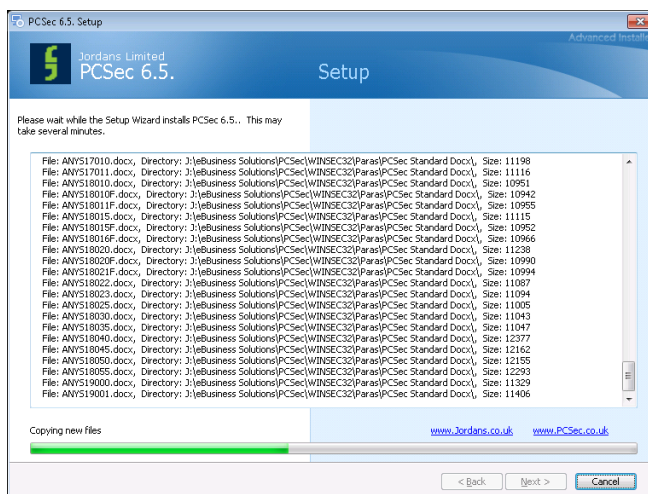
PCSec 6.5. Setup

Advanced Installe

Jordans Limited
PCSec 6.5.

Setup

Please wait while the Setup Wizard installs PCSec 6.5.. This may take several minutes.

File: ANYS17010.docx, Directory: J:\eBusiness Solutions\PCSec\WINSEC32\Paras\PCSec Standard Docx\, Size: 11198
File: ANYS17011.docx, Directory: J:\eBusiness Solutions\PCSec\WINSEC32\Paras\PCSec Standard Docx\, Size: 11116
File: ANYS18010.docx, Directory: J:\eBusiness Solutions\PCSec\WINSEC32\Paras\PCSec Standard Docx\, Size: 10951
File: ANYS18010F.docx, Directory: J:\eBusiness Solutions\PCSec\WINSEC32\Paras\PCSec Standard Docx\, Size: 10942
File: ANYS18011F.docx, Directory: J:\eBusiness Solutions\PCSec\WINSEC32\Paras\PCSec Standard Docx\, Size: 10955
File: ANYS18015.docx, Directory: J:\eBusiness Solutions\PCSec\WINSEC32\Paras\PCSec Standard Docx\, Size: 11115
File: ANYS18015F.docx, Directory: J:\eBusiness Solutions\PCSec\WINSEC32\Paras\PCSec Standard Docx\, Size: 10952
File: ANYS18016F.docx, Directory: J:\eBusiness Solutions\PCSec\WINSEC32\Paras\PCSec Standard Docx\, Size: 10966
File: ANYS18020.docx, Directory: J:\eBusiness Solutions\PCSec\WINSEC32\Paras\PCSec Standard Docx\, Size: 11238
File: ANYS18020F.docx, Directory: J:\eBusiness Solutions\PCSec\WINSEC32\Paras\PCSec Standard Docx\, Size: 10990
File: ANYS18021F.docx, Directory: J:\eBusiness Solutions\PCSec\WINSEC32\Paras\PCSec Standard Docx\, Size: 10994
File: ANYS18022.docx, Directory: J:\eBusiness Solutions\PCSec\WINSEC32\Paras\PCSec Standard Docx\, Size: 11087
File: ANYS18023.docx, Directory: J:\eBusiness Solutions\PCSec\WINSEC32\Paras\PCSec Standard Docx\, Size: 11094
File: ANYS18025.docx, Directory: J:\eBusiness Solutions\PCSec\WINSEC32\Paras\PCSec Standard Docx\, Size: 11005
File: ANYS18030.docx, Directory: J:\eBusiness Solutions\PCSec\WINSEC32\Paras\PCSec Standard Docx\, Size: 11043
File: ANYS18035.docx, Directory: J:\eBusiness Solutions\PCSec\WINSEC32\Paras\PCSec Standard Docx\, Size: 11047
File: ANYS18040.docx, Directory: J:\eBusiness Solutions\PCSec\WINSEC32\Paras\PCSec Standard Docx\, Size: 12377
File: ANYS18045.docx, Directory: J:\eBusiness Solutions\PCSec\WINSEC32\Paras\PCSec Standard Docx\, Size: 12162
File: ANYS18050.docx, Directory: J:\eBusiness Solutions\PCSec\WINSEC32\Paras\PCSec Standard Docx\, Size: 12155
File: ANYS18055.docx, Directory: J:\eBusiness Solutions\PCSec\WINSEC32\Paras\PCSec Standard Docx\, Size: 12293
File: ANYS19000.docx, Directory: J:\eBusiness Solutions\PCSec\WINSEC32\Paras\PCSec Standard Docx\, Size: 11329
File: ANYS19001.docx, Directory: J:\eBusiness Solutions\PCSec\WINSEC32\Paras\PCSec Standard Docx\, Size: 11406

Copying new files

www.Jordans.co.uk www.PCSec.co.uk

< Back Next > Cancel